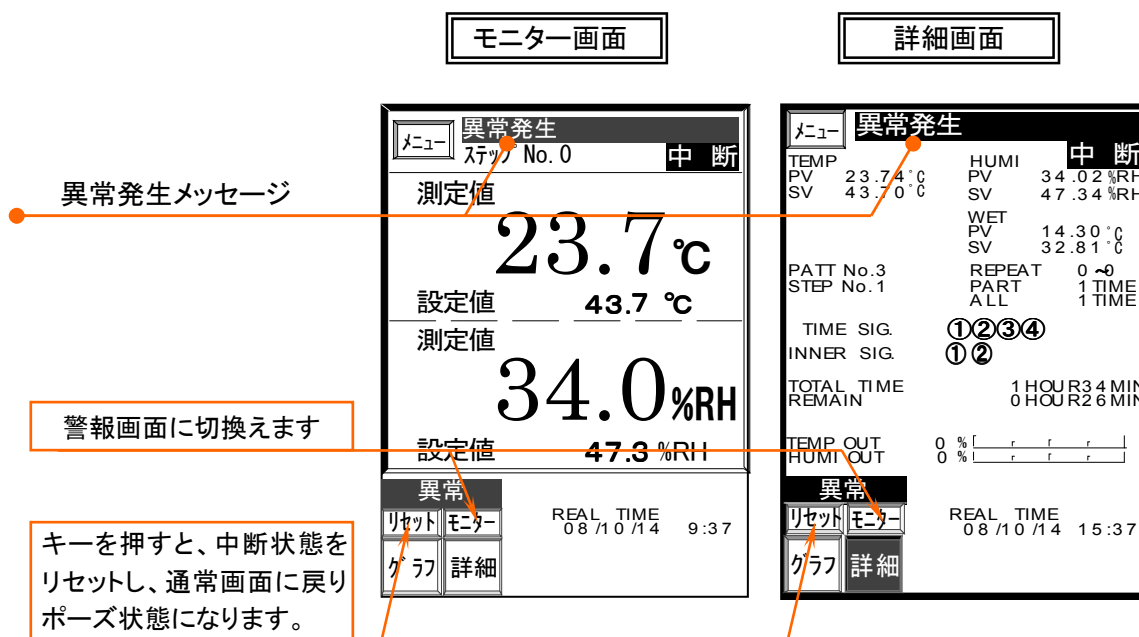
モニター画面

詳細画面

異常発生メッセージ

警報画面に切換えます

キーを押すと、中断状態をリセットし、通常画面に戻りポーズ状態になります。

メニュー
異常発生
ステップ No. 0
中 断
測定値
23.7℃
設定値 43.7 ℃
測定値
34.0%RH
設定値 47.3 %RH
異常
リセット
モニター
グラフ
詳細
REAL TIME
08/10/14 9:37

メニュー
異常発生
中 断
TEMP
PV 23.74℃
SV 43.70℃
HUMI
PV 34.02%RH
SV 47.34%RH
WET
PV 14.30℃
SV 32.81℃
PATT No.3
STEP No.1
REPEAT 0→0
PART 1 TIME
ALL 1 TIME
TIME SIG. ①②③④
INNER SIG. ①②
TOTAL TIME 1 HOUR34 MIN
REMAIN 0 HOUR26 MIN
TEMP OUT 0 %
HUMI OUT 0 %
異常
リセット
モニター
グラフ
詳細
REAL TIME
08/10/14 15:37